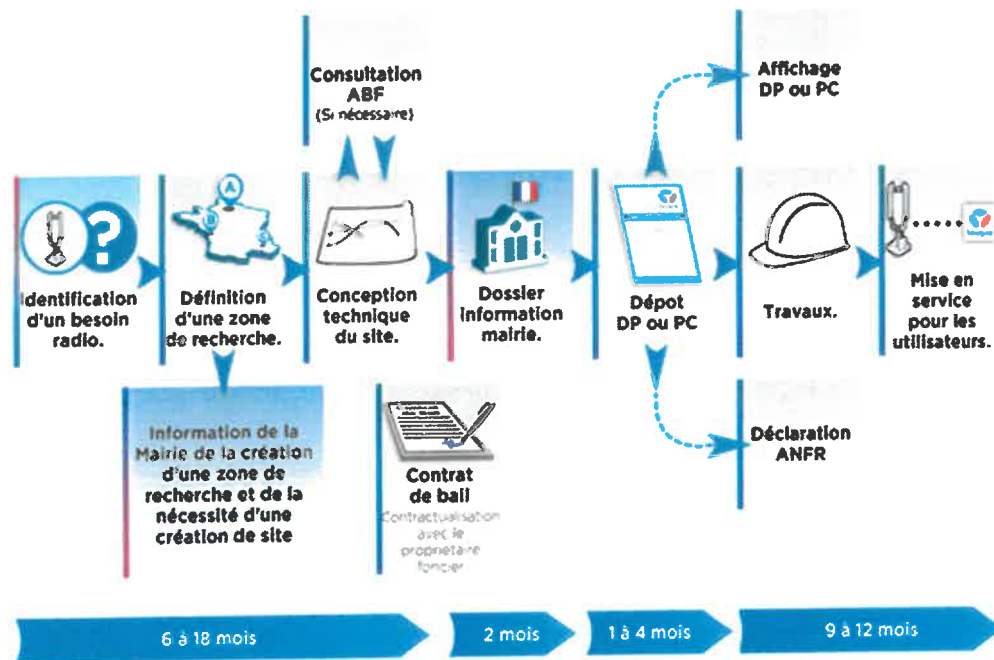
Consultation ABF
(Si nécessaire)

Affichage DP ou PC

Identification d'un besoin radio.

Définition d'une zone de recherche.

Conception technique du site.

Dossier information mairie.

Dépot DP ou PC

Travaux.

Mise en service pour les utilisateurs.

Information de la Mairie de la création d'une zone de recherche et de la nécessité d'une création de site

Contrat de bail
Contractualisation avec le propriétaire foncier

Déclaration ANFR

6 à 18 mois

2 mois

1 à 4 mois

9 à 12 mois